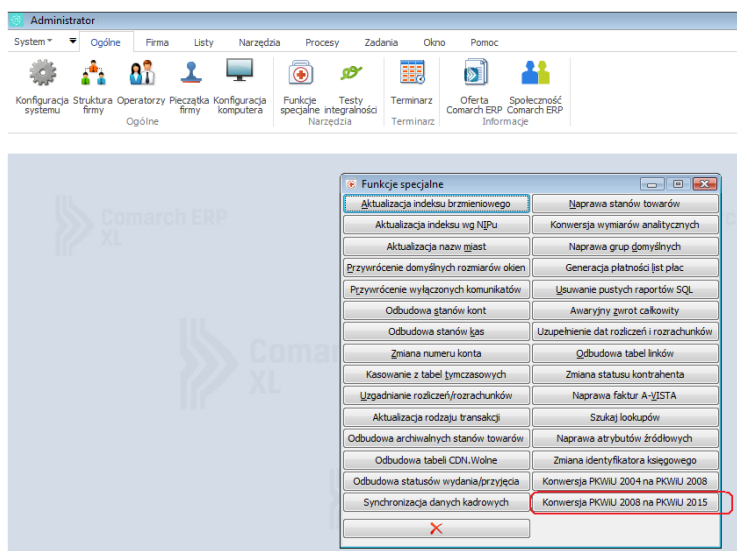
Administrator

System Ogólne Firma Listy Narzędzia Procesy Zadania Okno Pomoc

Konfiguracja systemu
Struktura firmy
Operatorzy
Pieczątka firmy
Konfiguracja komputera
Ogólne

Funkcje specjalne
Testy integralności
Narzędzia

Terminarz
Terminarz

Oferta Comarch ERP
Społeczność Comarch ERP
Informacje

Comarch ERP XL

Comarch XL

Funkcje specjalne

| | |
|---|---|
| Aktualizacja indeksu brzmieniowego | Naprawa stanów towarów |
| Aktualizacja indeksu wg NIPu | Konwersja wymiarów analitycznych |
| Aktualizacja nazw miast | Naprawa grup domyślnych |
| Przywrócenie domyślnych rozmiarów okien | Generacja płatności list płac |
| Przywrócenie wyłączonych komunikatów | Usuwanie pustych raportów SQL |
| Odbudowa stanów kont | Awaryjny zwrot całkowity |
| Odbudowa stanów kas | Uzupełnienie dat rozliczeń i rozrachunków |
| Zmiana numeru konta | Odbudowa tabel linków |
| Kasowanie z tabel tymczasowych | Zmiana statusu kontrahenta |
| Uzgadnianie rozliczeń/rozrachunków | Naprawa faktur A-VISTA |
| Aktualizacja rodzaju transakcji | Szukaj lookupów |
| Odbudowa archiwalnych stanów towarów | Naprawa atrybutów źródłowych |
| Odbudowa tabeli CDN.Wolne | Zmiana identyfikatora księgowego |
| Odbudowa statusów wydania/przyjęcia | Konwersja PKWiU 2004 na PKWiU 2008 |
| Synchronizacja danych kadrowych | Konwersja PKWiU 2008 na PKWiU 2015 |